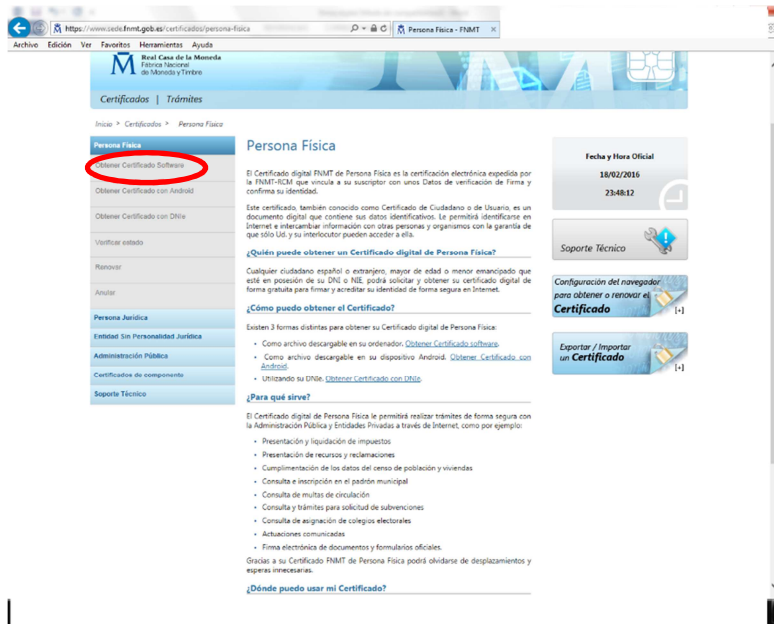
https://www.sede.fnmt.gob.es/certificados/persona-fisica

Persona Física - FNMT

Archivo Edición Ver Favoritos Herramientas Ayuda

Real Casa de la Moneda
Fábrica Nacional
de Moneda y Timbre

Certificados | Trámites

Inicio > Certificados > Persona Física

Persona Física
Obtener Certificado Software
Obtener Certificado con Android
Obtener Certificado con DNIe
Verificar estado
Renovar
Anular
Persona Jurídica
Entidad Sin Personalidad Jurídica
Administración Pública
Certificados de componente
Soporte Técnico

Persona Física

El Certificado digital FNMT de Persona Física es la certificación electrónica expedida por la FNMT-RCM que vincula a su suscriptor con unos Datos de verificación de Firma y confirma su identidad.

Este certificado, también conocido como Certificado de Ciudadano o de Usuario, es un documento digital que contiene sus datos identificativos. Le permitirá identificarse en Internet e intercambiar información con otras personas y organismos con la garantía de que sólo Ud. y su interlocutor pueden acceder a ella.

¿Quién puede obtener un Certificado digital de Persona Física?

Cualquier ciudadano español o extranjero, mayor de edad o menor emancipado que esté en posesión de su DNI o NIE, podrá solicitar y obtener su certificado digital de forma gratuita para firmar y acreditar su identidad de forma segura en Internet.

¿Cómo puedo obtener el Certificado?

Existen 3 formas distintas para obtener su Certificado digital de Persona Física:

• Como archivo descargable en su ordenador. Obtener Certificado software.
• Como archivo descargable en su dispositivo Android. Obtener Certificado con Android.
• Utilizando su DNIe. Obtener Certificado con DNIe.

¿Para qué sirve?

El Certificado digital de Persona Física le permitirá realizar trámites de forma segura con la Administración Pública y Entidades Privadas a través de Internet, como por ejemplo:

• Presentación y liquidación de impuestos
• Presentación de recursos y reclamaciones
• Cumplimentación de los datos del censo de población y viviendas
• Consulta e inscripción en el padrón municipal
• Consulta de multas de circulación
• Consulta y trámites para solicitud de subvenciones
• Consulta de asignación de colegios electorales
• Actuaciones comunicadas
• Firma electrónica de documentos y formularios oficiales.

Gracias a su Certificado FNMT de Persona Física podrá olvidarse de desplazamientos y esperas innecesarias.

¿Dónde puedo usar mi Certificado?

Fecha y Hora Oficial
18/02/2016
23:48:12

Soporte Técnico

Configuración del navegador para obtener o renovar el Certificado [+]

Exportar / Importar un Certificado [+]